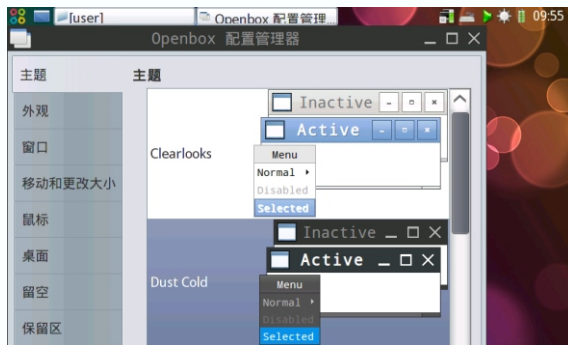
[user]
Openbox 配置管理...
09:55
Openbox 配置管理器
主题
外观
窗口
移动和更改大小
鼠标
桌面
留空
保留区
主题
Clearlooks
Inactive
Active
Menu
Normal
Disabled
Selected
Dust Cold
Inactive
Active
Menu
Normal
Disabled
Selected